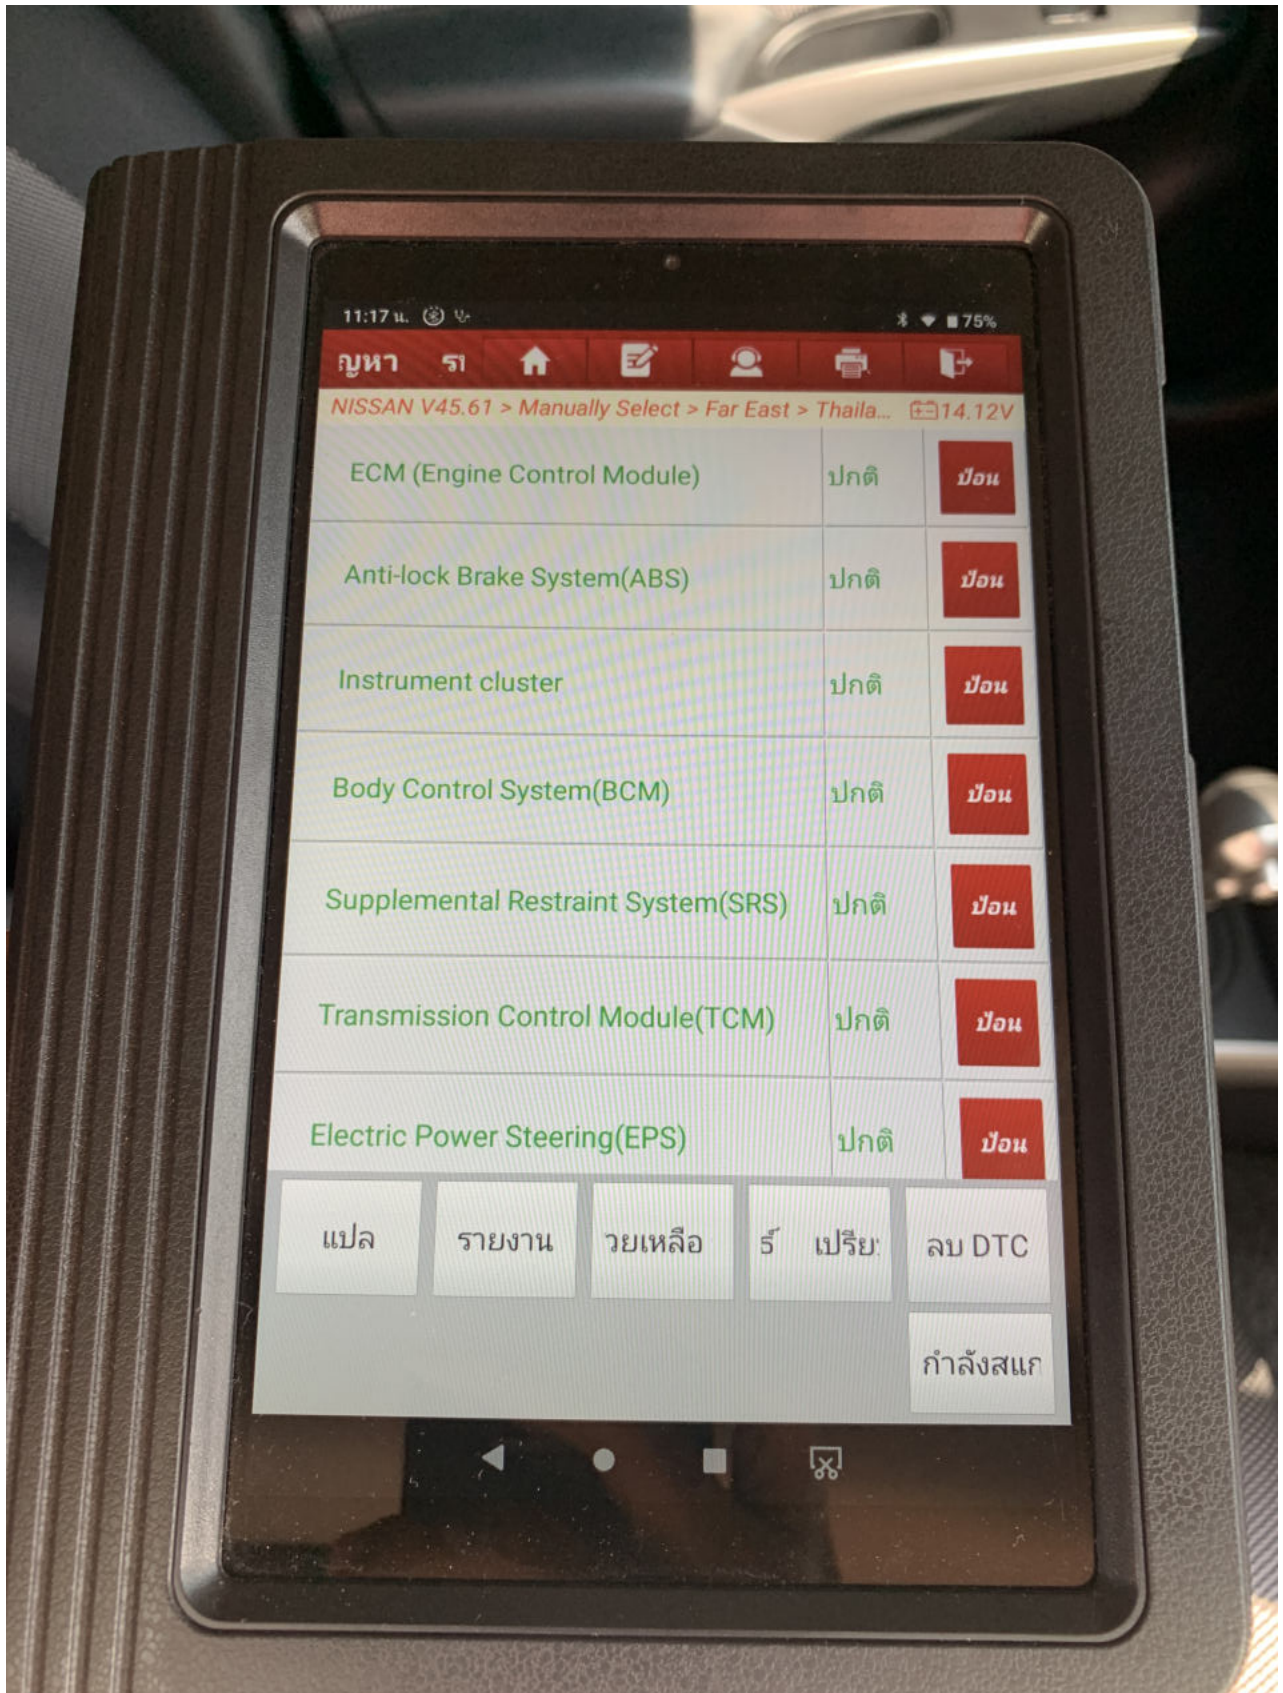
11:17 น. 75%

ญหา รา

NISSAN V45.61 > Manually Select > Far East > Thaila... 14.12V

| | | |
|---|---|---|
| ECM (Engine Control Module) | ปกติ | ป้อน |
| Anti-lock Brake System(ABS) | ปกติ | ป้อน |
| Instrument cluster | ปกติ | ป้อน |
| Body Control System(BCM) | ปกติ | ป้อน |
| Supplemental Restraint System(SRS) | ปกติ | ป้อน |
| Transmission Control Module(TCM) | ปกติ | ป้อน |
| Electric Power Steering(EPS) | ปกติ | ป้อน |

แปล รายงาน วยเหลือ ร์ เปรีย: ลบ DTC

กำลังสแก